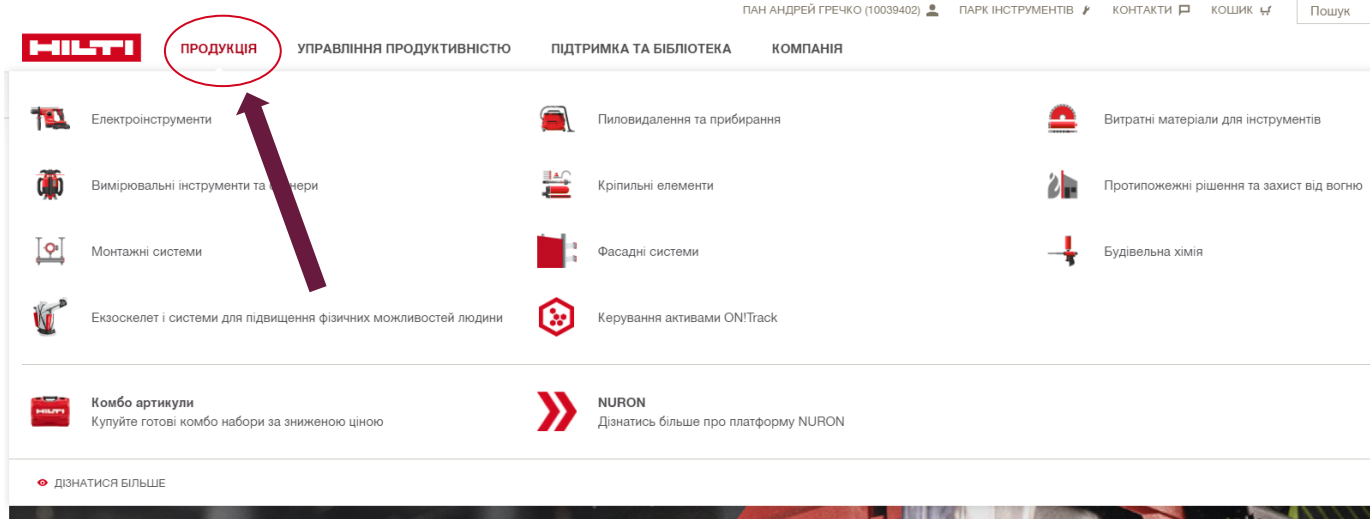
ПАН АНДРЕЙ ГРЕЧКО (10039402) ПАРК ІНСТРУМЕНТІВ КОНТАКТИ КОШИК Пошук

HILTI ПРОДУКЦІЯ УПРАВЛІННЯ ПРОДУКТИВНІСТЮ ПІДТРИМКА ТА БІБЛІОТЕКА КОМПАНІЯ

Електроінструменти

Пиловидалення та прибирання

Витратні матеріали для інструментів

Вимірювальні інструменти та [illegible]нери

Кріпильні елементи

Протипожежні рішення та захист від вогню

Монтажні системи

Фасадні системи

Будівельна хімія

Екзоскелет і системи для підвищення фізичних можливостей людини

Керування активами ON!Track

Комбо артикули
Купуйте готові комбо набори за зниженою ціною

NURON
Дізнатись більше про платформу NURON

ДІЗНАТИСЯ БІЛЬШЕ